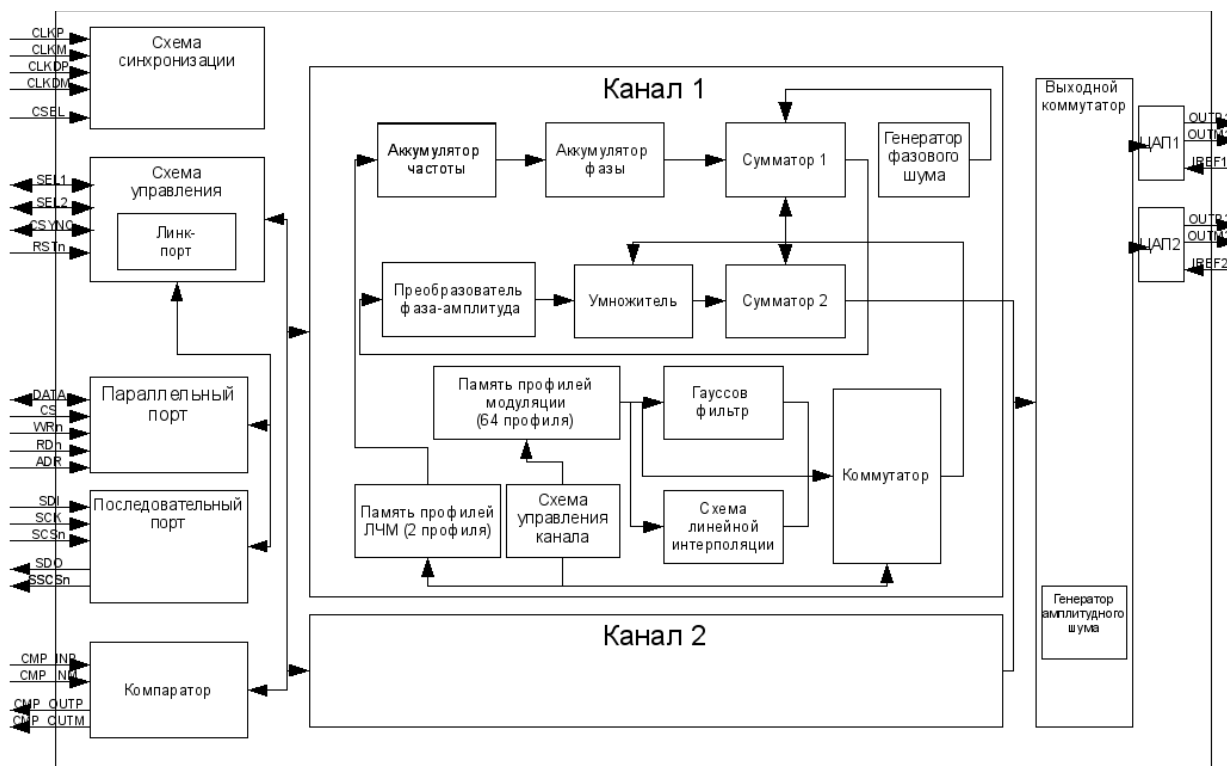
CLKP
CLKM
CLKDP
CLKDM
CSEL

Схема синхронизации

SEL1
SEL2
CSYNC
RSTn

Схема управления

Линк-порт

DATA
CS
WRn
RDn
ADR

Параллельный порт

SDI
SCK
SCSn
SDO
SSCSn

Последовательный порт

CMP_INP
CMP_INM
CMP_OUTP
CMP_OUTM

Компаратор

Канал 1

Аккумулятор частоты

Аккумулятор фазы

Сумматор 1

Генератор фазового шума

Преобразователь фаза-амплитуда

Умножитель

Сумматор 2

Память профилей модуляции (64 профиля)

Гауссов фильтр

Коммутатор

Память профилей ЛЧМ (2 профиля)

Схема управления канала

Схема линейной интерполяции

Канал 2

Выходной коммутатор

Генератор амплитудного шума

ЦАП1
OUTP1
OUTM1
IREF1

ЦАП2
OUTP2
OUTM2
IREF2